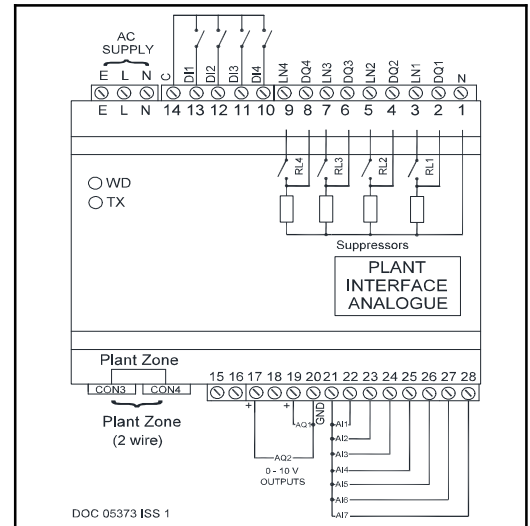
AC SUPPLY

E L N

C DI1 DI2 DI3 DI4 LN4 DQ4 LN3 DQ3 LN2 DQ2 LN1 DQ1 N

E L N 14 13 12 11 10 9 8 7 6 5 4 3 2 1

WD
TX

RL4 RL3 RL2 RL1

Suppressors

PLANT INTERFACE ANALOGUE

Plant Zone

CON3 CON4

Plant Zone
(2 wire)

15 16 17 18 19 20 21 22 23 24 25 26 27 28

+ + GND

AQ1

AQ2

0 - 10 V OUTPUTS

AI1 AI2 AI3 AI4 AI5 AI6 AI7

DOC 05373 ISS 1